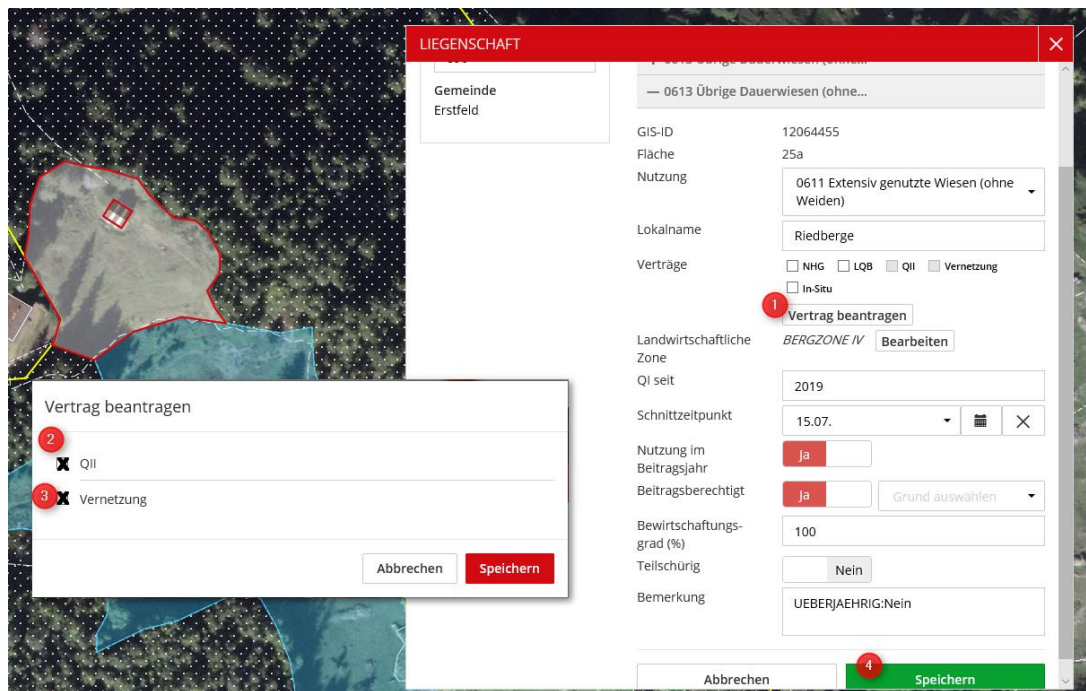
LIEGENSCHAFT

Gemeinde
Erstfeld

— 0613 Übrige Dauerwiesen (ohne...

| | |
|---|---|
| GIS-ID | 12064455 |
| Fläche | 25a |
| Nutzung | 0611 Extensiv genutzte Wiesen (ohne Weiden) |
| Lokalname | Riedberge |
| Verträge | NHG LQB QII Vernetzung In-Situ |
| | 1 Vertrag beantragen |
| Landwirtschaftliche Zone | BERGZONE IV Bearbeiten |
| QI seit | 2019 |
| Schnittzeitpunkt | 15.07. |
| Nutzung im Beitragsjahr | Ja |
| Beitragsberechtigt | Ja Grund auswählen |
| Bewirtschaftungsgrad (%) | 100 |
| Teilschürig | Nein |
| Bemerkung | UEBERJAEHRIG:Nein |

Abbrechen
4 Speichern

Vertrag beantragen

2
QII
3 Vernetzung

Abbrechen Speichern